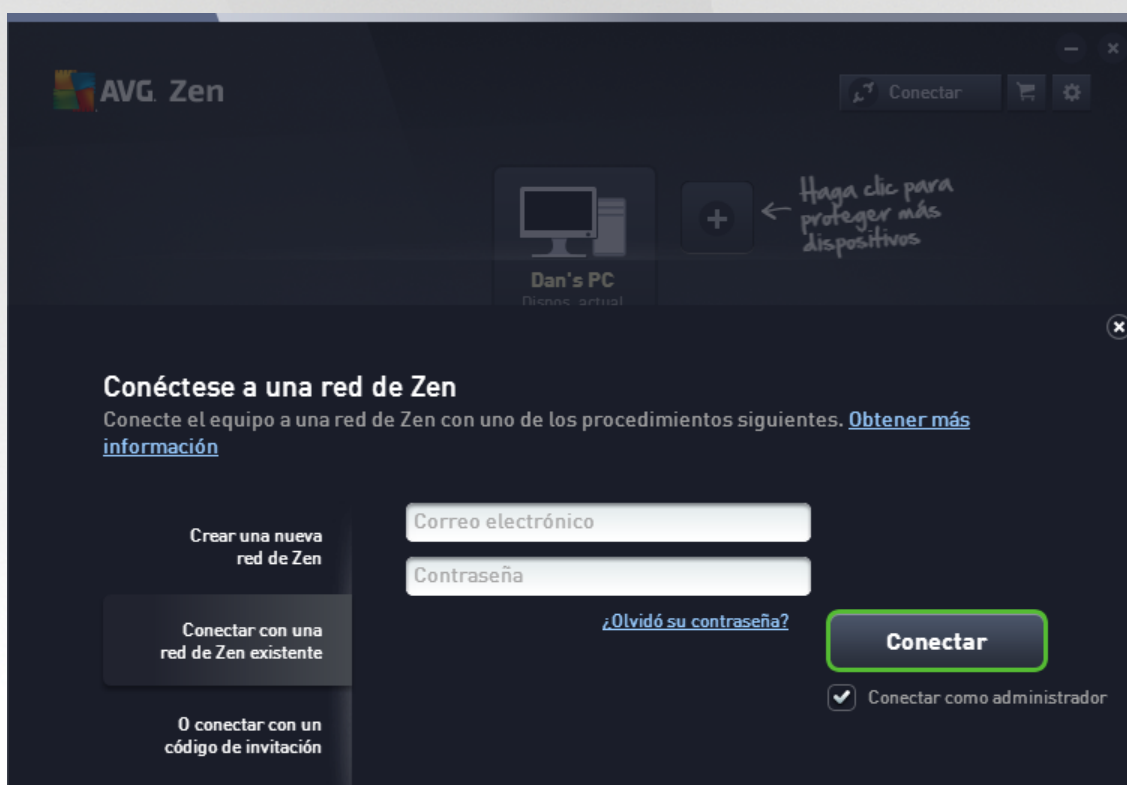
AVG. Zen

Conectar

Haga clic para proteger más dispositivos

Dan's PC
Dispos. actual

Conéctese a una red de Zen
Conecte el equipo a una red de Zen con uno de los procedimientos siguientes. Obtener más información

Crear una nueva red de Zen

Conectar con una red de Zen existente

O conectar con un código de invitación

Correo electrónico

Contraseña

¿Olvidó su contraseña?

Conectar

Conectar como administrador